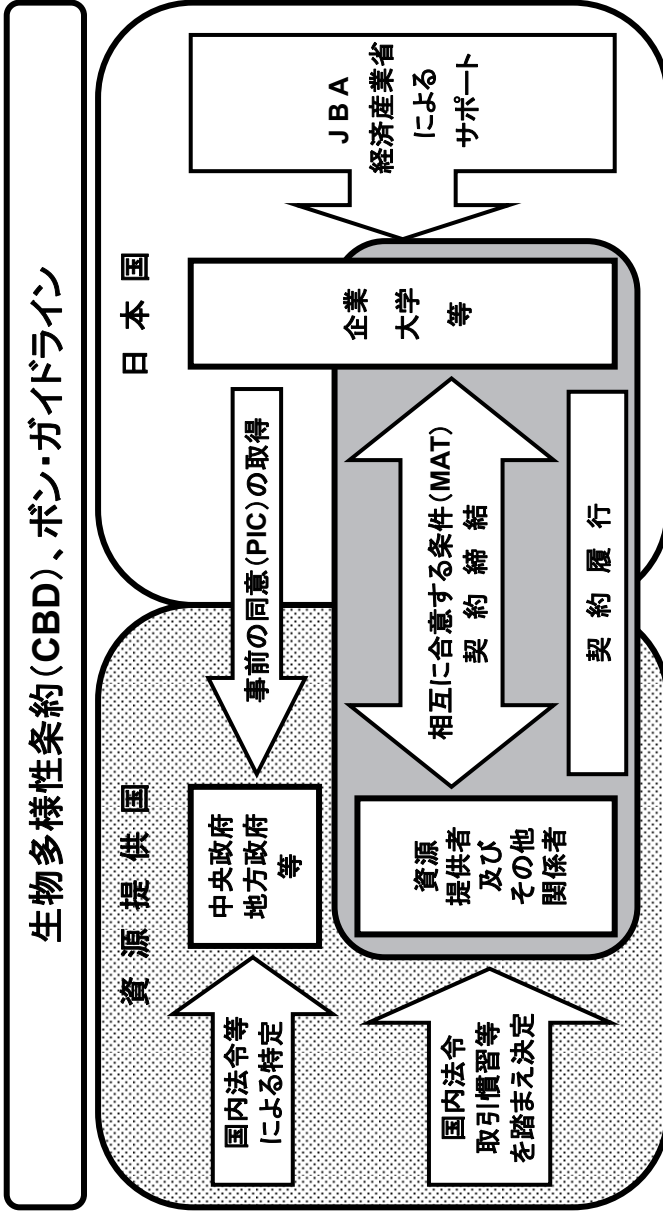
生物多様性条約(CBD)、ボン・ガイドライン

資源提供国

日本国

JBA
経済産業省
による
サポート

企業
大学
等

事前の同意(PIC)の取得

中央政府
地方政府
等

国内法令等
による特定

相互に合意する条件(MAT)
契約締結

契約履行

資源
提供者
及び
その他
関係者

国内法令
取引慣習等
を踏まえ決定